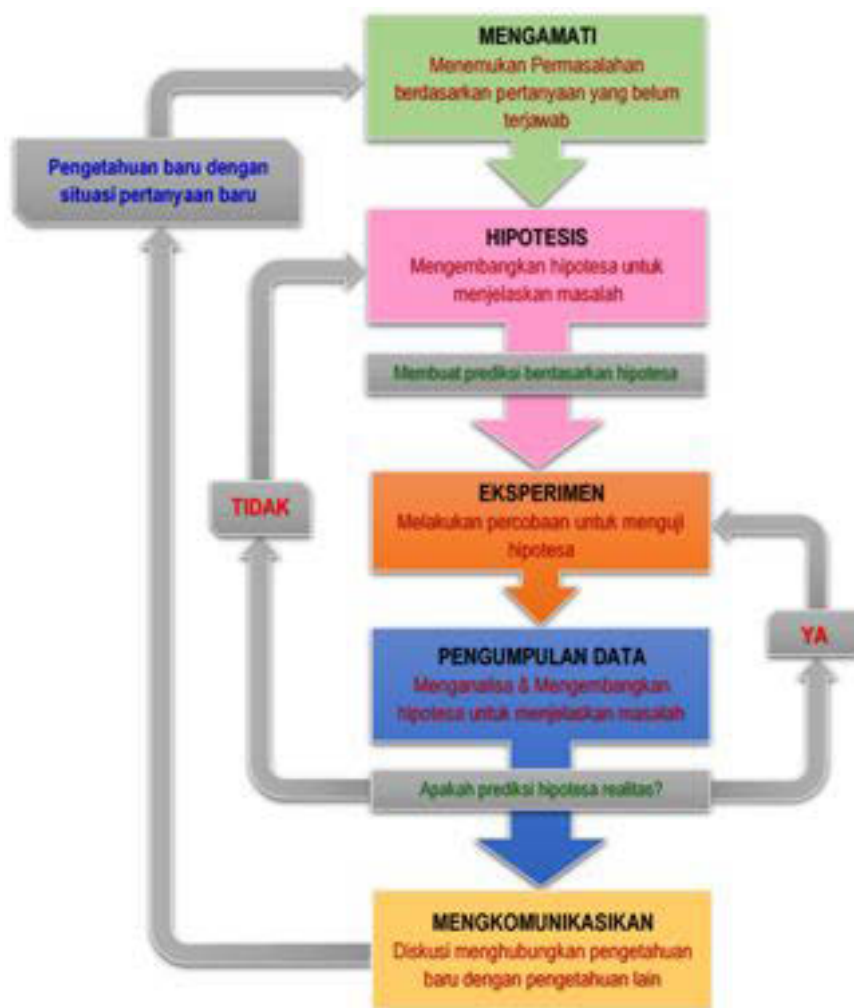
MENGAMATI
Menemukan Permasalahan berdasarkan pertanyaan yang belum terjawab

Pengetahuan baru dengan situasi pertanyaan baru

HIPOTESIS
Mengembangkan hipotesa untuk menjelaskan masalah

Membuat prediksi berdasarkan hipotesa

EKSPERIMEN
Melakukan percobaan untuk menguji hipotesa

TIDAK

YA

PENGUMPULAN DATA
Menganalisa & Mengembangkan hipotesa untuk menjelaskan masalah

Apakah prediksi hipotesa realitas?

MENGKOMUNIKASIKAN
Diskusi menghubungkan pengetahuan baru dengan pengetahuan lain